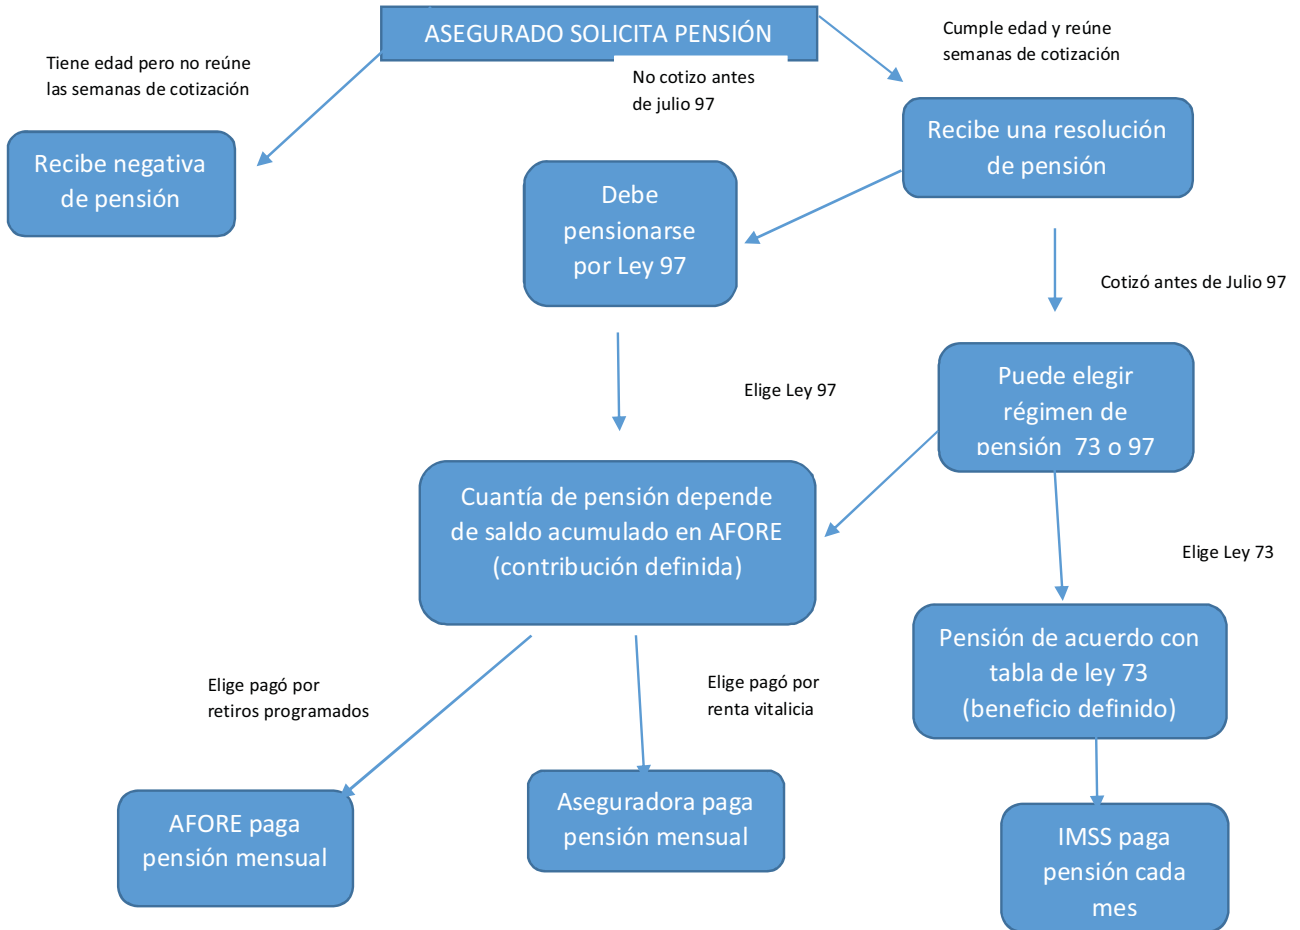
ASEGURADO SOLICITA PENSIÓN

Tiene edad pero no reúne las semanas de cotización

Cumple edad y reúne semanas de cotización

No cotizo antes de julio 97

Recibe negativa de pensión

Recibe una resolución de pensión

Debe pensionarse por Ley 97

Cotizó antes de Julio 97

Elige Ley 97

Puede elegir régimen de pensión 73 o 97

Cuantía de pensión depende de saldo acumulado en AFORE (contribución definida)

Elige Ley 73

Pensión de acuerdo con tabla de ley 73 (beneficio definido)

Elige pagó por retiros programados

Elige pagó por renta vitalicia

AFORE paga pensión mensual

Aseguradora paga pensión mensual

IMSS paga pensión cada mes